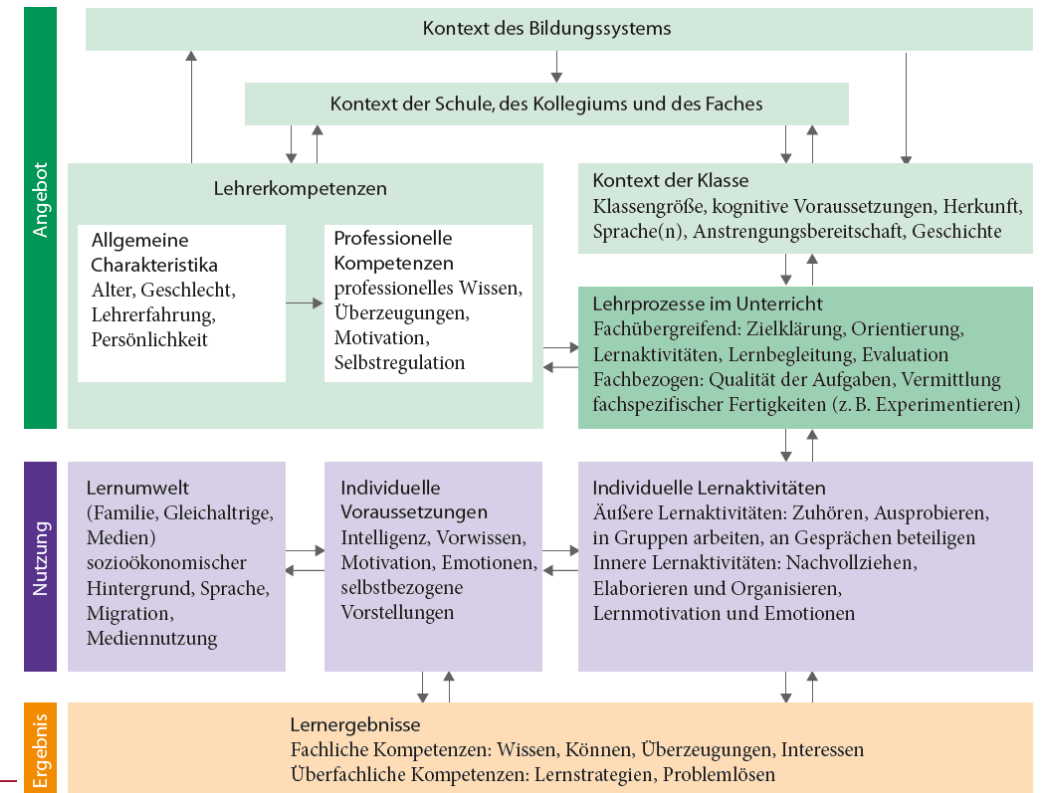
Angebot

Kontext des Bildungssystems

Kontext der Schule, des Kollegiums und des Faches

Lehrerkompetenzen

Allgemeine Charakteristika
Alter, Geschlecht, Lehrerfahrung, Persönlichkeit

Professionelle Kompetenzen
professionelles Wissen, Überzeugungen, Motivation, Selbstregulation

Kontext der Klasse
Klassengröße, kognitive Voraussetzungen, Herkunft, Sprache(n), Anstrengungsbereitschaft, Geschichte

Lehrprozesse im Unterricht
Fachübergreifend: Zielklärung, Orientierung, Lernaktivitäten, Lernbegleitung, Evaluation
Fachbezogen: Qualität der Aufgaben, Vermittlung fachspezifischer Fertigkeiten (z. B. Experimentieren)

Nutzung

Lernumwelt
(Familie, Gleichaltrige, Medien)
sozioökonomischer Hintergrund, Sprache, Migration, Mediennutzung

Individuelle Voraussetzungen
Intelligenz, Vorwissen, Motivation, Emotionen, selbstbezogene Vorstellungen

Individuelle Lernaktivitäten
Äußere Lernaktivitäten: Zuhören, Ausprobieren, in Gruppen arbeiten, an Gesprächen beteiligen
Innere Lernaktivitäten: Nachvollziehen, Elaborieren und Organisieren, Lernmotivation und Emotionen

Ergebnis

Lernergebnisse
Fachliche Kompetenzen: Wissen, Können, Überzeugungen, Interessen
Überfachliche Kompetenzen: Lernstrategien, Problemlösen